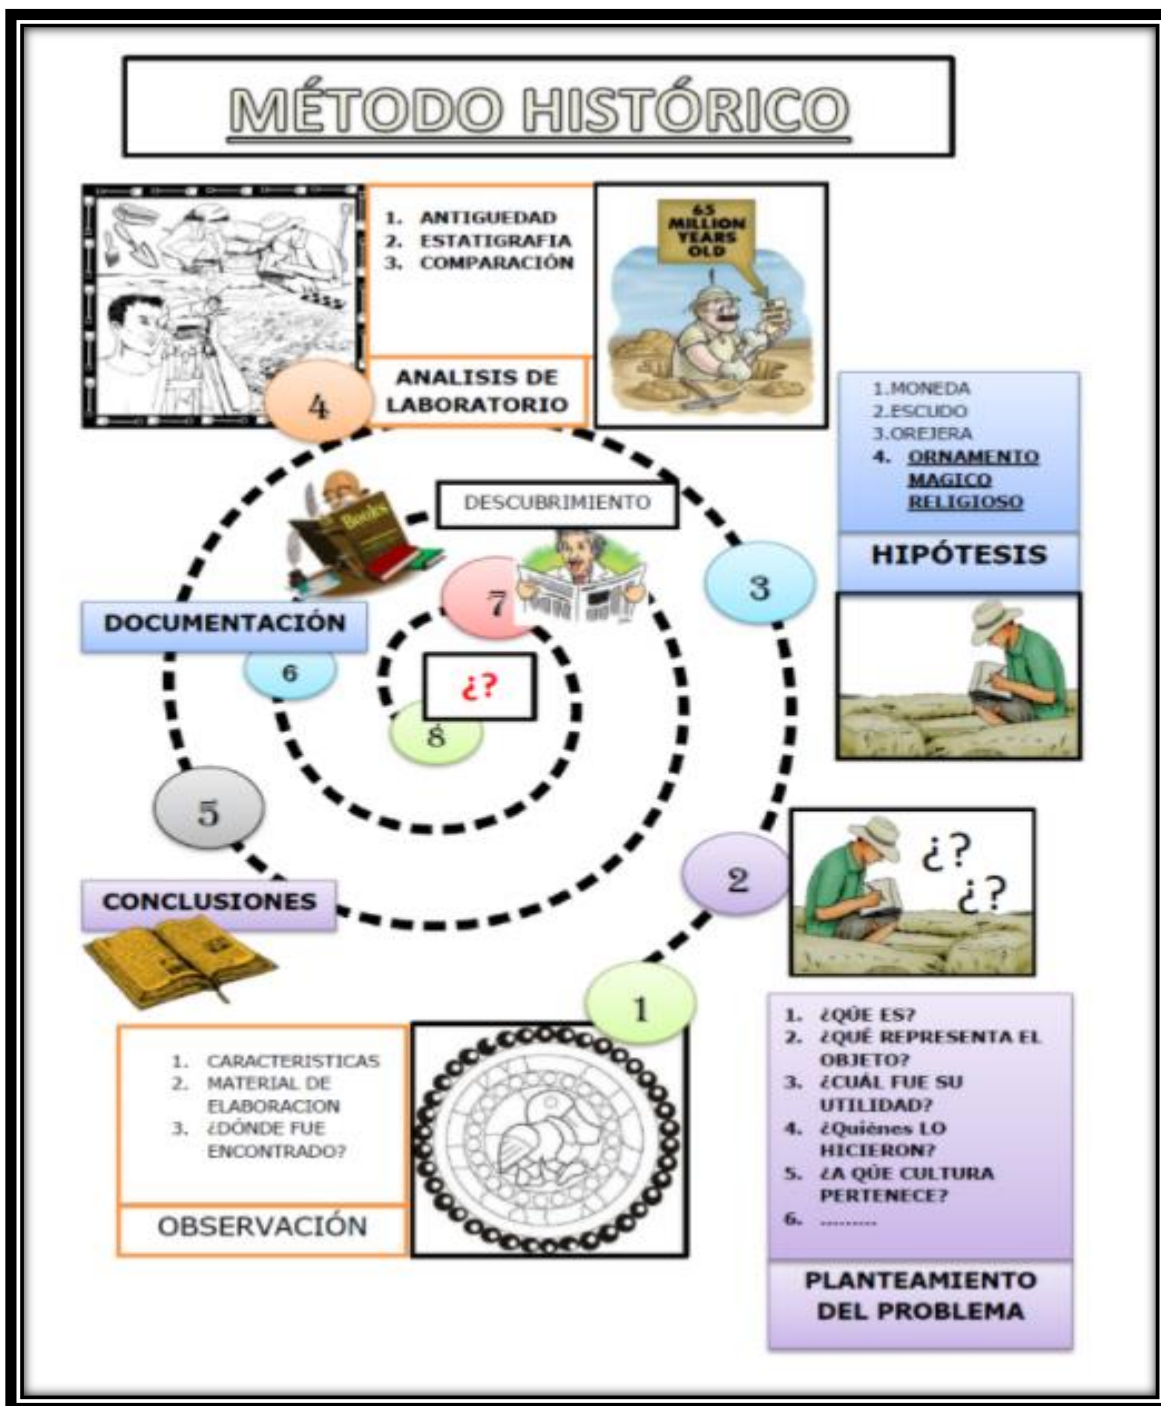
MÉTODO HISTÓRICO

1. ANTIGUEDAD
2. ESTATIGRAFIA
3. COMPARACIÓN

65 MILLION YEARS OLD

4

ANALISIS DE LABORATORIO

1.MONEDA
2.ESCUDO
3.OREJERA
4. ORNAMENTO MAGICO RELIGIOSO

HIPÓTESIS

Books

DESCUBRIMIENTO

7

3

DOCUMENTACIÓN

6

¿?

8

5

2

¿?
¿?

CONCLUSIONES

1

1. CARACTERISTICAS
2. MATERIAL DE ELABORACION
3. ¿DÓNDE FUE ENCONTRADO?

OBSERVACIÓN

1. ¿QÛE ES?
2. ¿QUÉ REPRESENTA EL OBJETO?
3. ¿CUÁL FUE SU UTILIDAD?
4. ¿Quiénes LO HICIERON?
5. ¿A QÛE CULTURA PERTENECE?
6. ..........

PLANTEAMIENTO DEL PROBLEMA